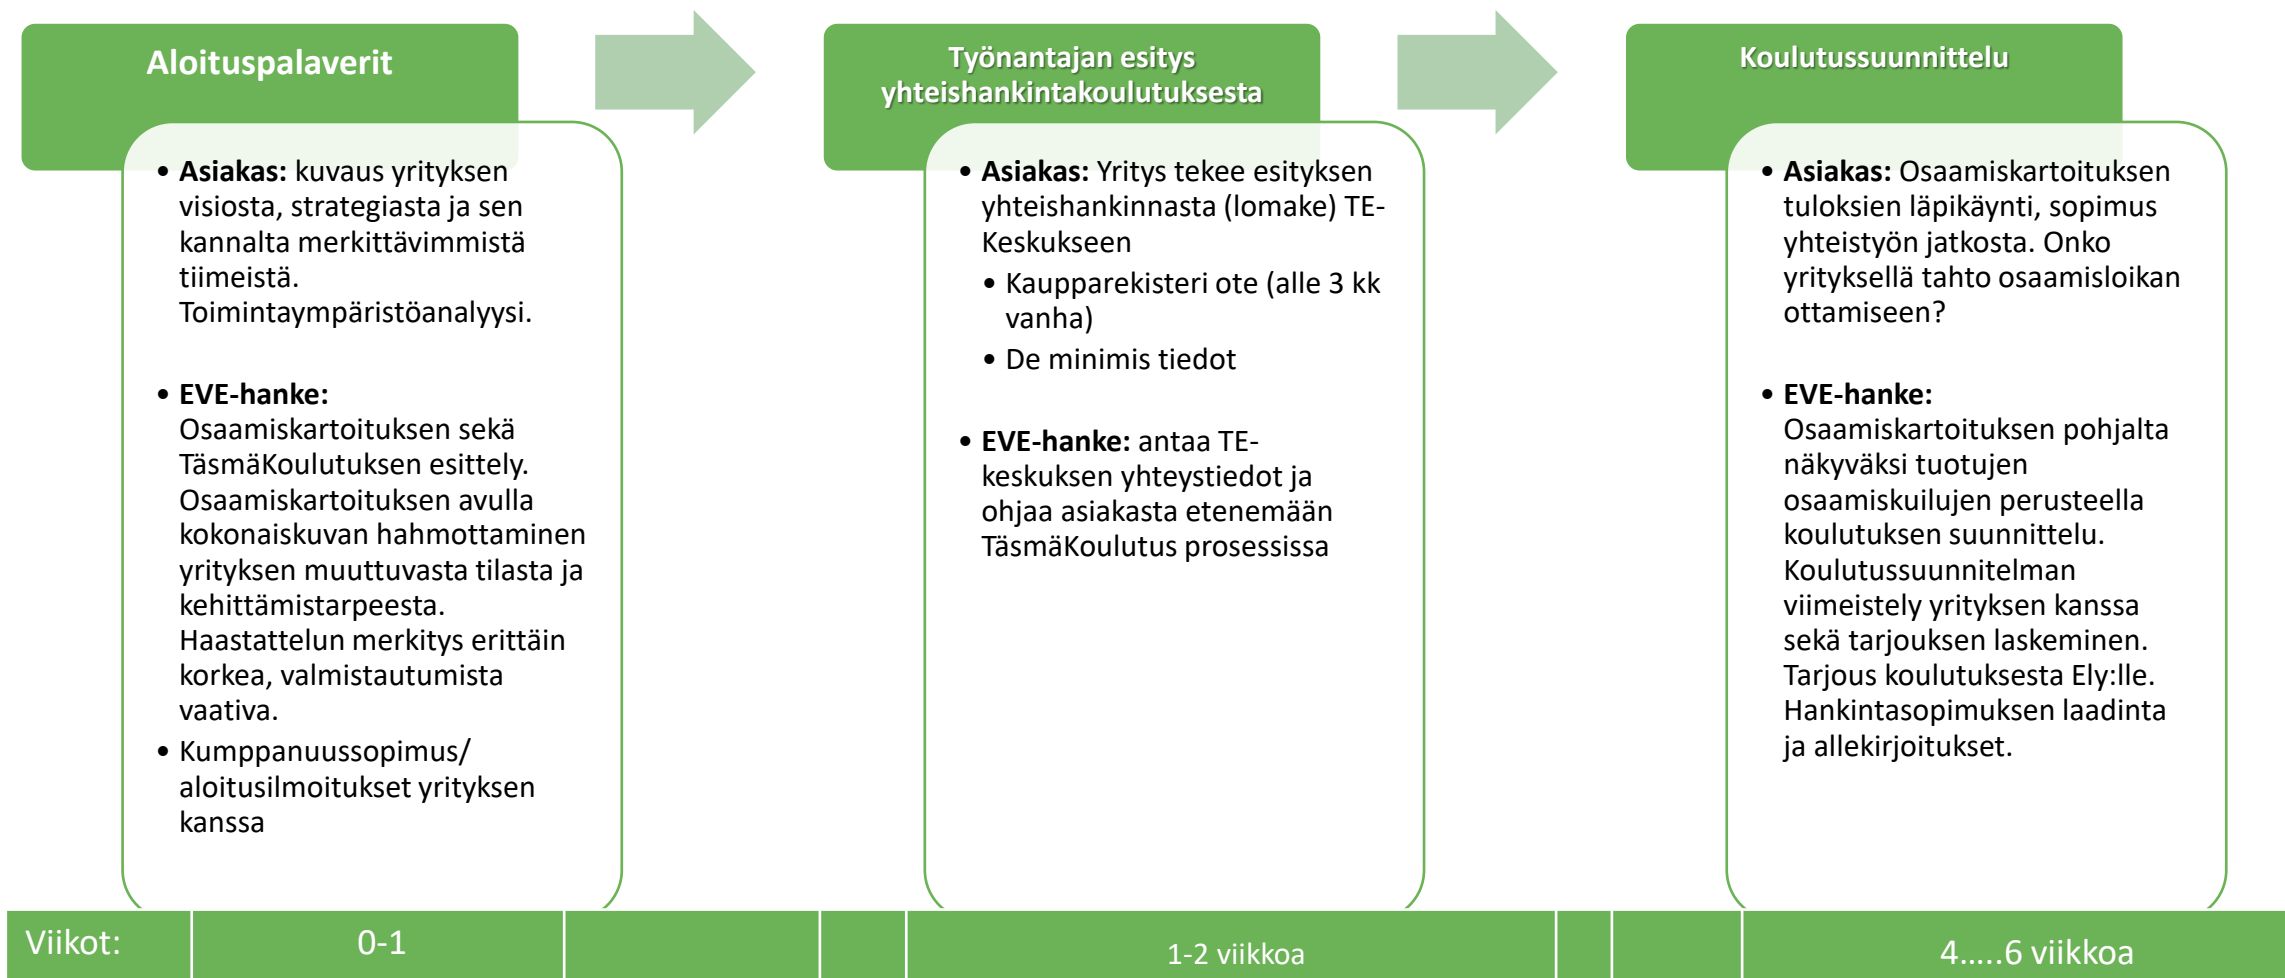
Aloituspalaverit

• **Asiakas:** kuvaus yrityksen visiosta, strategiasta ja sen kannalta merkittävimmistä tiimeistä. Toimintaympäristöanalyysi.

• **EVE-hanke:** Osaamiskartoituksen sekä TäsmäKoulutuksen esittely. Osaamiskartoituksen avulla kokonaiskuvan hahmottaminen yrityksen muuttuvasta tilasta ja kehittämistarpeesta. Haastattelun merkitys erittäin korkea, valmistautumista vaativa.

• Kumppanuussopimus/ aloitusilmoitukset yrityksen kanssa

Työnantajan esitys yhteishankintakoulutuksesta

• **Asiakas:** Yritys tekee esityksen yhteishankinnasta (lomake) TE-Keskukseen
  • Kaupparekisteri ote (alle 3 kk vanha)
  • De minimis tiedot

• **EVE-hanke:** antaa TE-keskuksen yhteystiedot ja ohjaa asiakasta etenemään TäsmäKoulutus prosessissa

Koulutussuunnittelu

• **Asiakas:** Osaamiskartoituksen tuloksien läpikäynti, sopimus yhteistyön jatkosta. Onko yrityksellä tahto osaamisloikan ottamiseen?

• **EVE-hanke:** Osaamiskartoituksen pohjalta näkyväksi tuotujen osaamiskuilujen perusteella koulutuksen suunnittelu. Koulutussuunnitelman viimeistely yrityksen kanssa sekä tarjouksen laskeminen. Tarjous koulutuksesta Ely:lle. Hankintasopimuksen laadinta ja allekirjoitukset.

| Viikot: | 0-1 | | | 1-2 viikkoa | | | 4.....6 viikkoa |
|---|---|---|---|---|---|---|---|